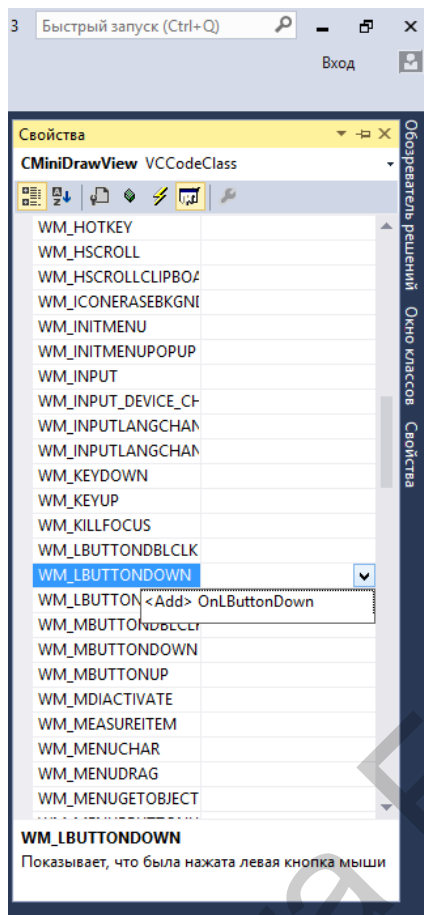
3 Быстрый запуск (Ctrl+Q)

Вход

Свойства

CMiniDrawView VCCodeClass

WM_HOTKEY
WM_HSCROLL
WM_HSCROLLCLIPBOA
WM_ICONERASEBKGNI
WM_INITMENU
WM_INITMENUPOPUP
WM_INPUT
WM_INPUT_DEVICE_CH
WM_INPUTLANGCHAN
WM_INPUTLANGCHAN
WM_KEYDOWN
WM_KEYUP
WM_KILLFOCUS
WM_LBUTTONDBLCLK
WM_LBUTTONDOWN
WM_LBUTTON
<Add> OnLButtonDown
WM_MBUTTONDBLCLK
WM_MBUTTONDOWN
WM_MBUTTONUP
WM_MDIACTIVATE
WM_MEASUREITEM
WM_MENUCHAR
WM_MENUDRAG
WM_MENUGETOBJECT

WM_LBUTTONDOWN
Показывает, что была нажата левая кнопка мыши

Обозреватель решений Окно классов Свойства